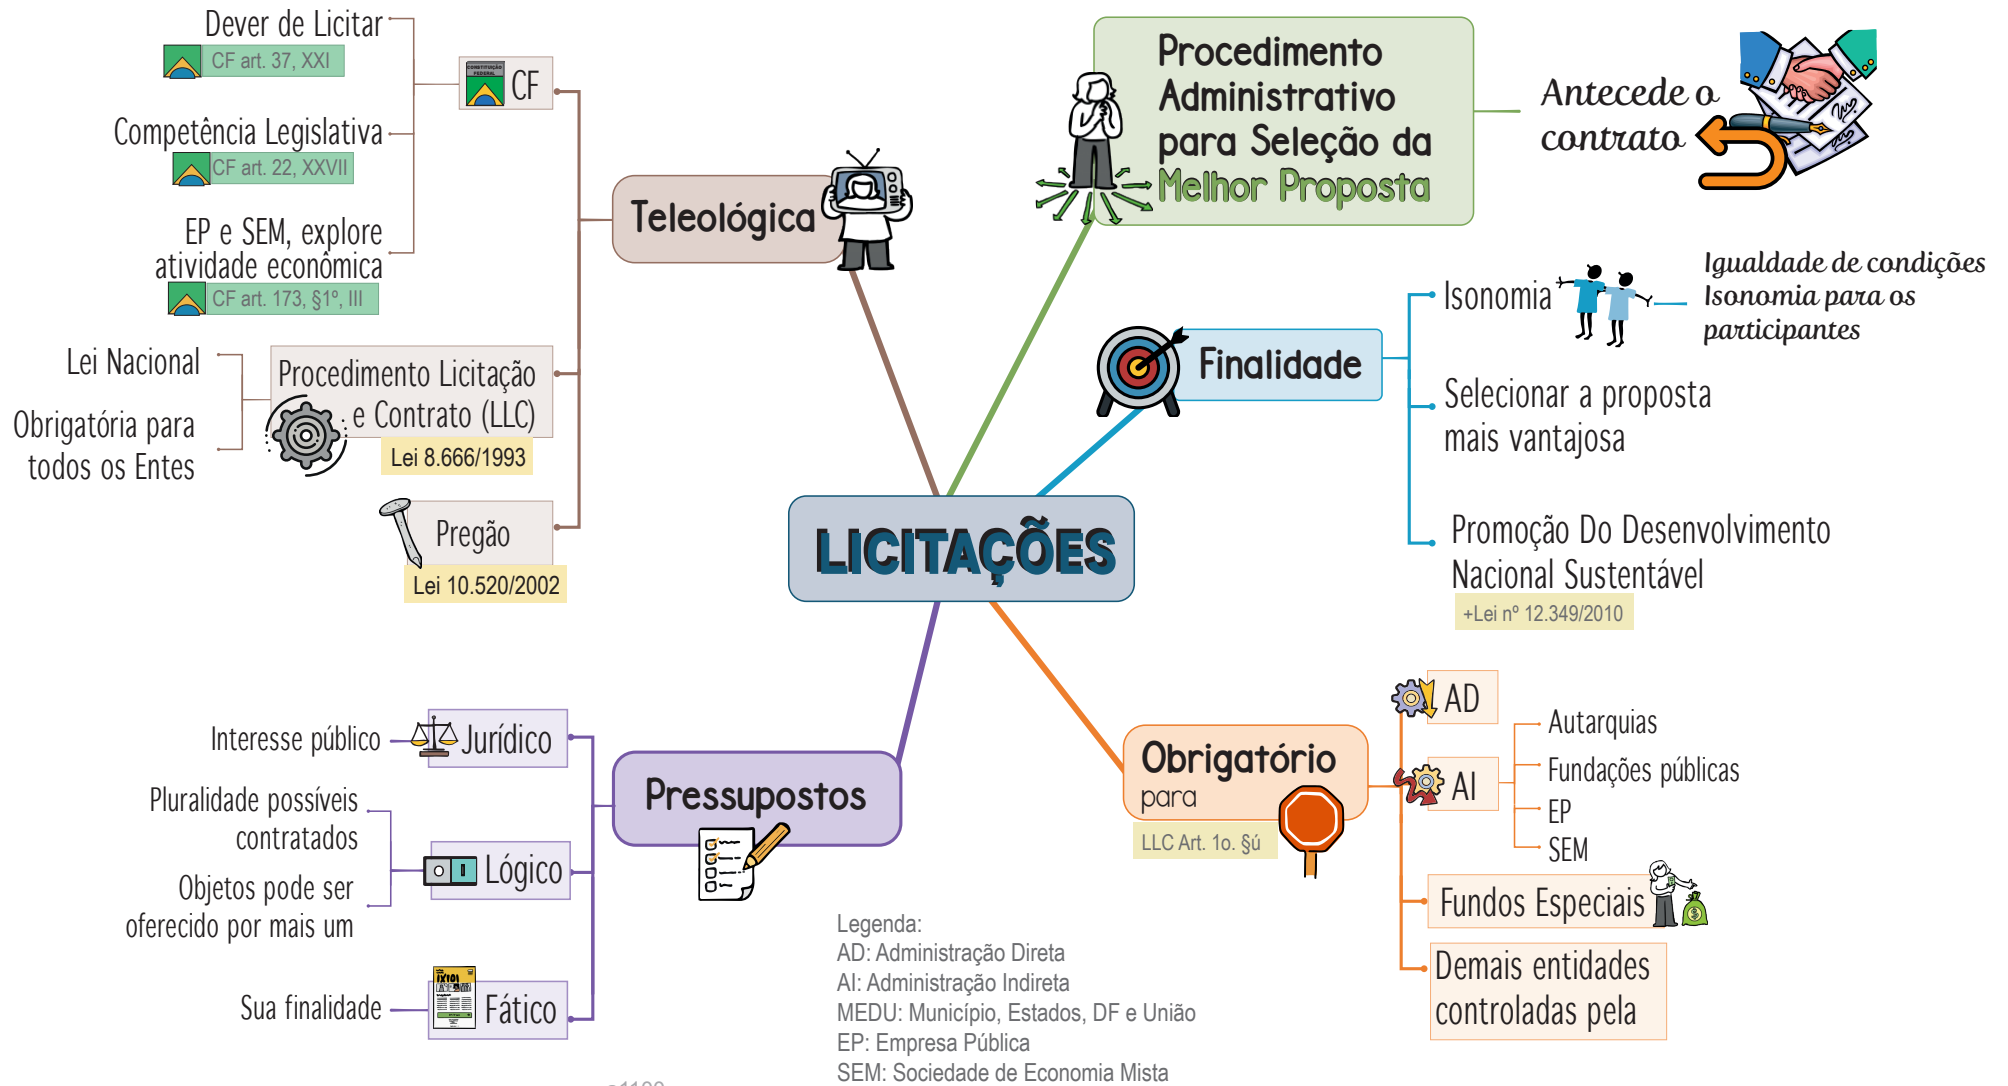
LICITAÇÕES

Teleológica

CF

Dever de Licitar
CF art. 37, XXI

Competência Legislativa
CF art. 22, XXVII

EP e SEM, explore atividade econômica
CF art. 173, §1º, III

Procedimento Licitação e Contrato (LLC)
Lei 8.666/1993

Lei Nacional

Obrigatória para todos os Entes

Pregão
Lei 10.520/2002

Procedimento Administrativo para Seleção da Melhor Proposta

Antecede o contrato

Finalidade

Isonomia

Igualdade de condições Isonomia para os participantes

Selecionar a proposta mais vantajosa

Promoção Do Desenvolvimento Nacional Sustentável
+Lei nº 12.349/2010

Pressupostos

Jurídico
Interesse público

Lógico
Pluralidade possíveis contratados
Objetos pode ser oferecido por mais um

Fático
Sua finalidade

Obrigatório para
LLC Art. 1o. §ú

AD

AI
Autarquias
Fundações públicas
EP
SEM

Fundos Especiais

Demais entidades controladas pela

Legenda:
AD: Administração Direta
AI: Administração Indireta
MEDU: Município, Estados, DF e União
EP: Empresa Pública
SEM: Sociedade de Economia Mista